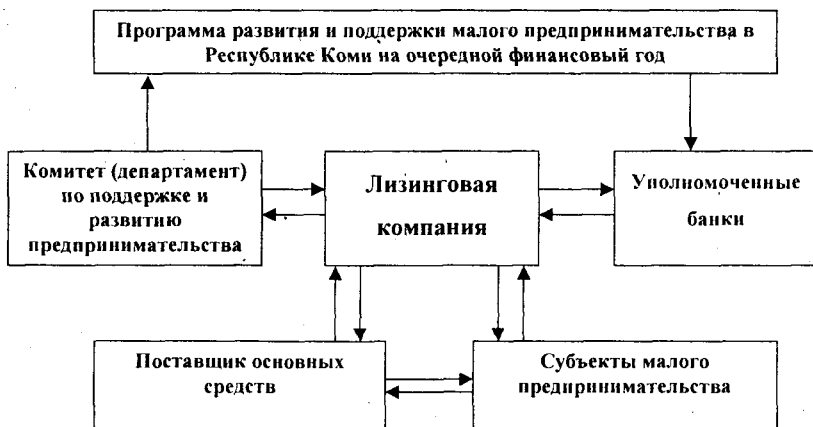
Программа развития и поддержки малого предпринимательства в Республике Коми на очередной финансовый год

Комитет (департамент) по поддержке и развитию предпринимательства

Лизинговая компания

Уполномоченные банки

Поставщик основных средств

Субъекты малого предпринимательства